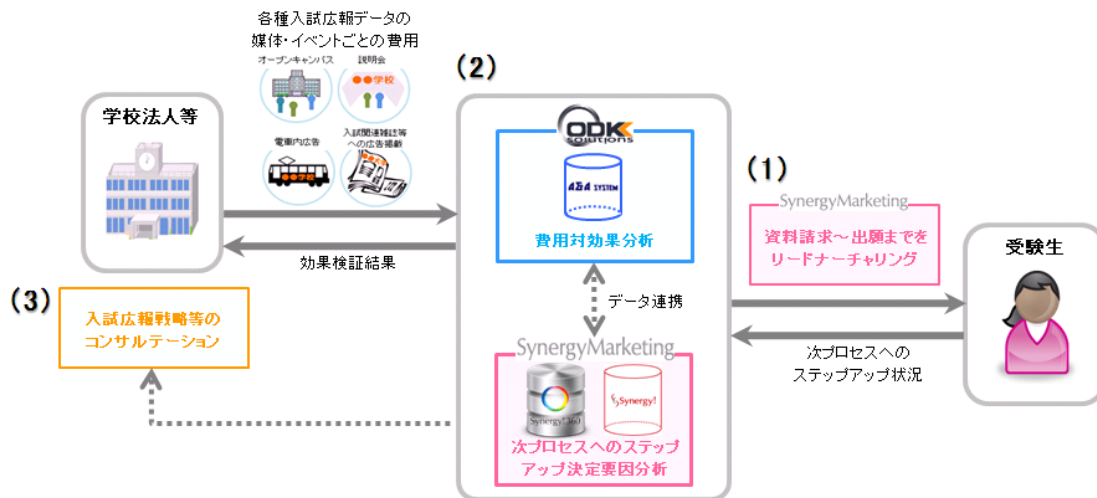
各種入試広報データの
媒体・イベントごとの費用

オープンキャンパス
説明会
●●学校
電車内広告
入試関連雑誌等への広告掲載

(2)

学校法人等

ODK solutions

ΔΣΔ SYSTEM

費用対効果分析

効果検証結果

(1)

SynergyMarketing

資料請求～出願までをリードナーチャリング

受験生

(3)

入試広報戦略等のコンサルテーション

データ連携

SynergyMarketing

Synergy!360

Synergy!

次プロセスへのステップアップ決定要因分析

次プロセスへのステップアップ状況